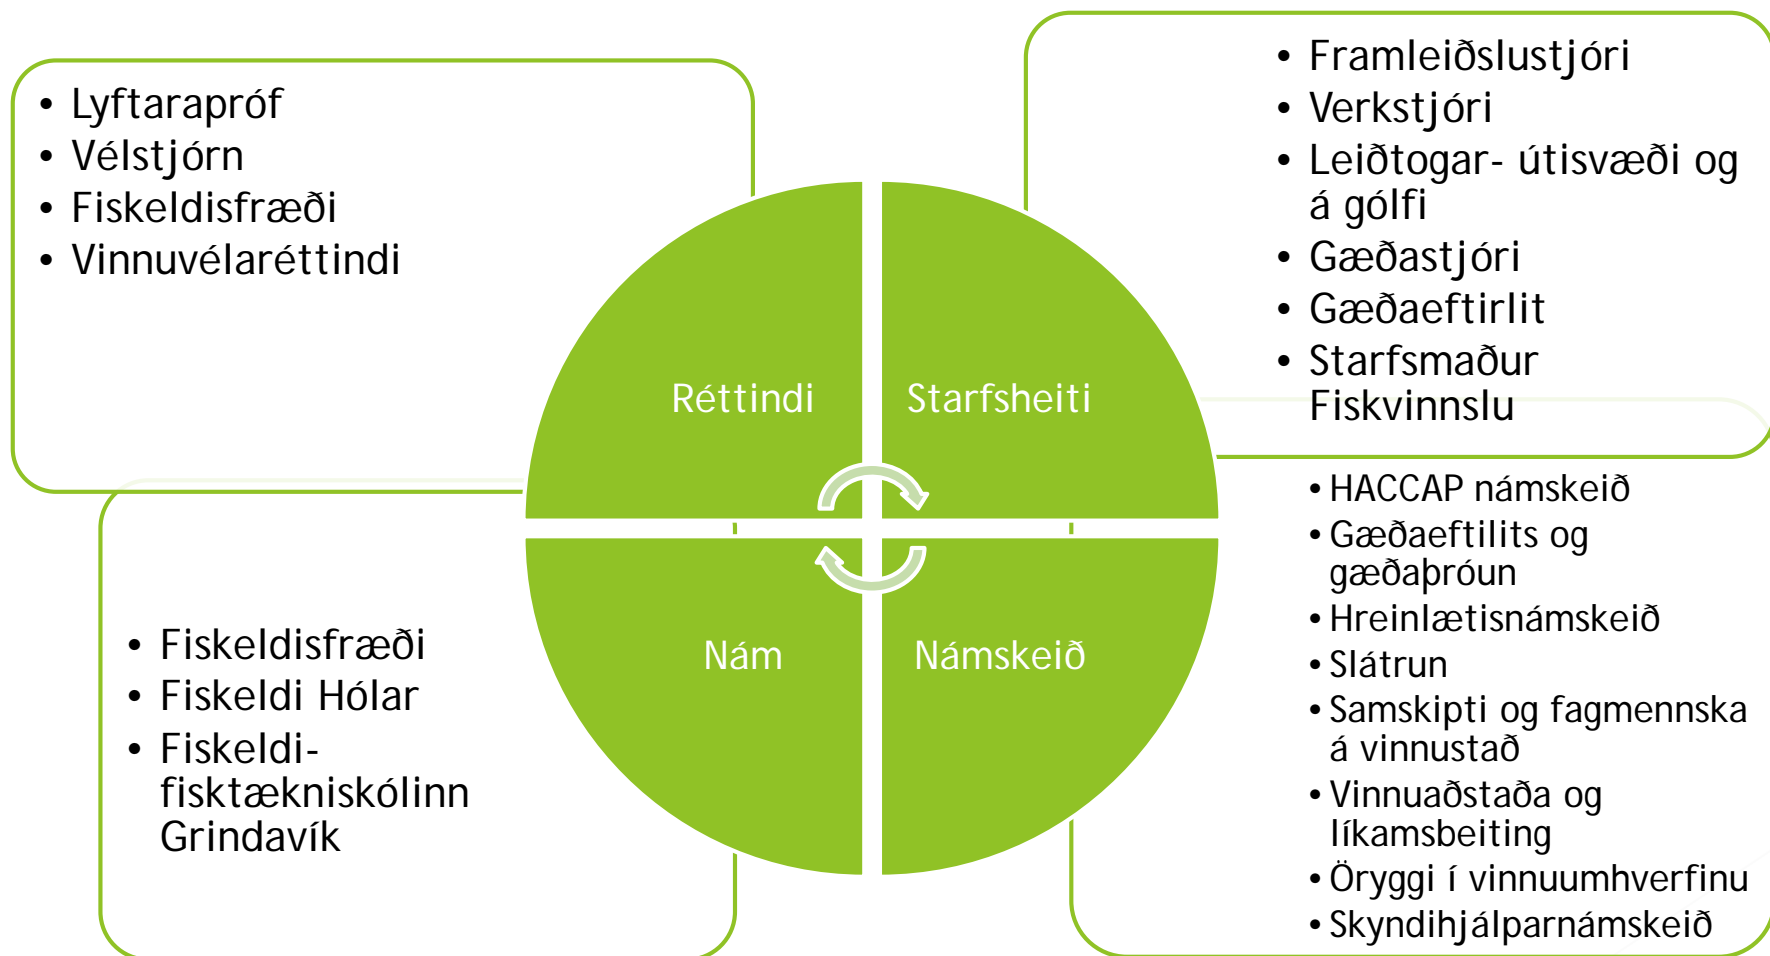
- Lyftarapróf
- Vélstjórn
- Fiskeldisfræði
- Vinnuvélaréttindi

- Framleiðslustjóri
- Verkstjóri
- Leiðtogar- útisvæði og á gólfi
- Gæðastjóri
- Gæðaeftirlit
- Starfsmaður Fiskvinnslu

Réttindi

Starfsheiti

Nám

Námskeið

- Fiskeldisfræði
- Fiskeldi Hólar
- Fiskeldi- fisktækniskólinn Grindavík

- HACCAP námskeið
- Gæðaeftilits og gæðaþróun
- Hreinlætisnámskeið
- Slátrun
- Samskipti og fagmennska á vinnustað
- Vinnuaðstaða og líkamsbeiting
- Öryggi í vinnuumhverfinu
- Skyndihjálparnámskeið